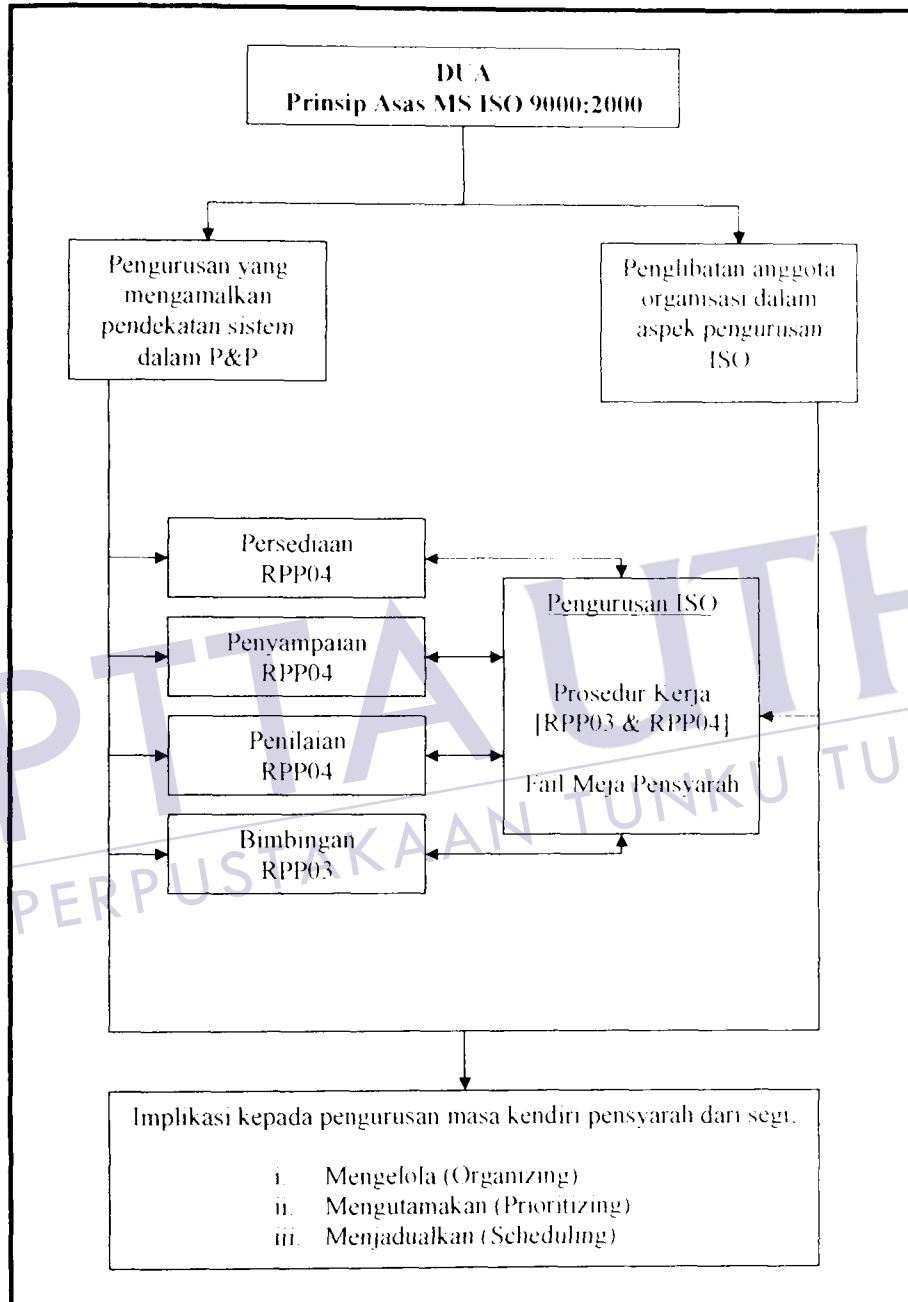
DUA
Prinsip Asas MS ISO 9000:2000

Pengurusan yang mengamalkan pendekatan sistem dalam P&P

Penglibatan anggota organisasi dalam aspek pengurusan ISO

Persediaan
RPP04

Penyampaian
RPP04

Penilaian
RPP04

Bimbingan
RPP03

Pengurusan ISO

Prosedur Kerja
[RPP03 & RPP04]

Fail Meja Pensyarah

Implikasi kepada pengurusan masa kendiri pensyarah dari segi:

i. Mengelola (Organizing)
ii. Mengutamakan (Prioritizing)
iii. Menjadualkan (Scheduling)

PTTA UTHM
PERPUSTAKAAN TUNKU TUN